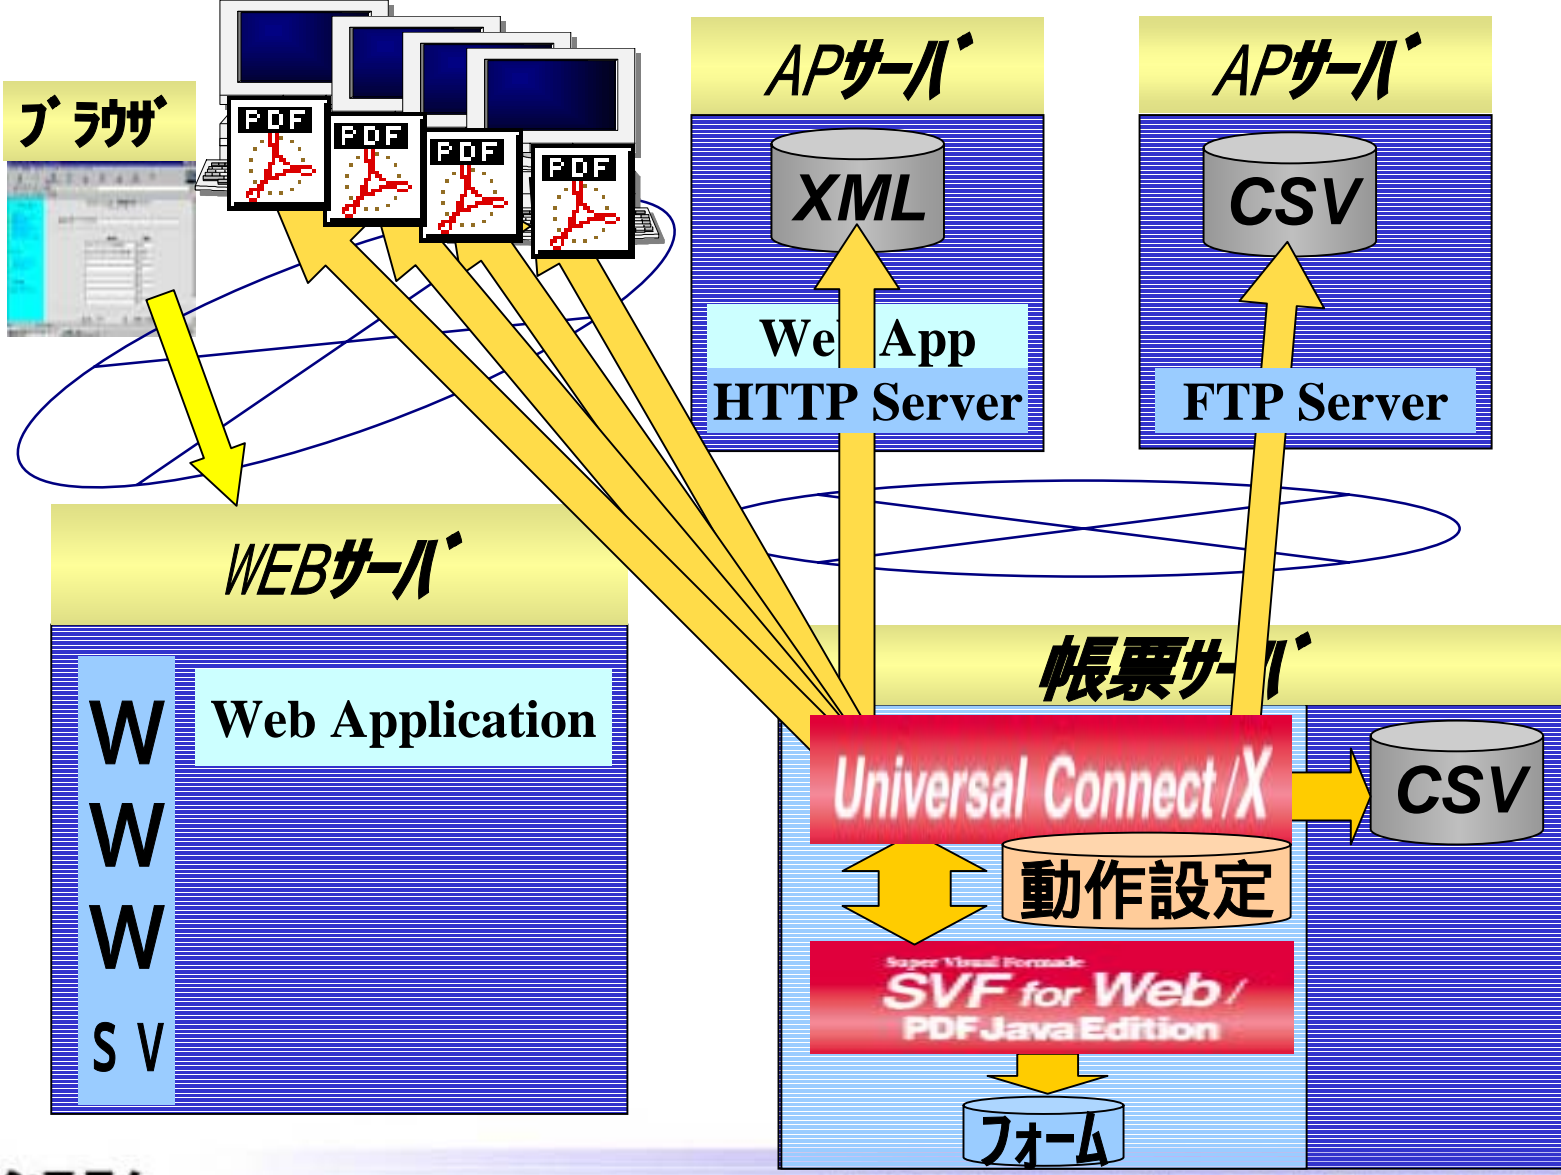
ブラウザ

PDF

PDF

PDF

PDF

APサーバ

XML

Web App

HTTP Server

APサーバ

CSV

FTP Server

WEBサーバ

WWW SV

Web Application

帳票サーバ

Universal Connect/X

CSV

動作設定

Super Visual Formade

SVF for Web/

PDF Java Edition

フォーム